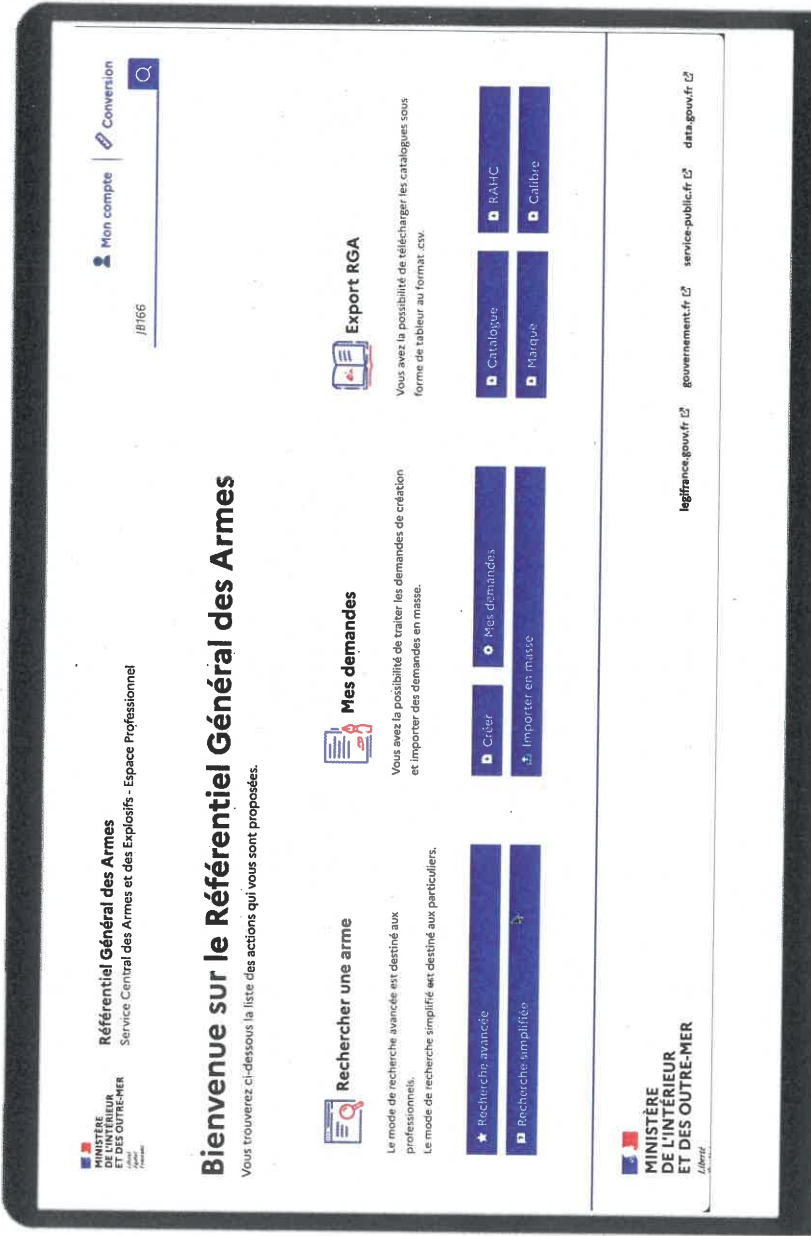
MINISTÈRE DE L'INTÉRIEUR ET DES OUTRE-MER
Liberté Égalité Fraternité

Référentiel Général des Armes
Service Central des Armes et des Explosifs - Espace Professionnel

Mon compte | Conversion

JB166

Bienvenue sur le Référentiel Général des Armes

Vous trouverez ci-dessous la liste des actions qui vous sont proposées.

Rechercher une arme

Le mode de recherche avancée est destiné aux professionnels.
Le mode de recherche simplifiée est destiné aux particuliers.

Recherche avancée

Recherche simplifiée

Mes demandes

Vous avez la possibilité de traiter les demandes de création et importer des demandes en masse.

Créer

Mes demandes

Importer en masse

Export RGA

Vous avez la possibilité de télécharger les catalogues sous forme de tableur au format .csv.

Catalogue

RAHC

Marque

Calibre

MINISTÈRE DE L'INTÉRIEUR ET DES OUTRE-MER
Liberté

legifrance.gouv.fr gouvernement.fr service-public.fr data.gouv.fr